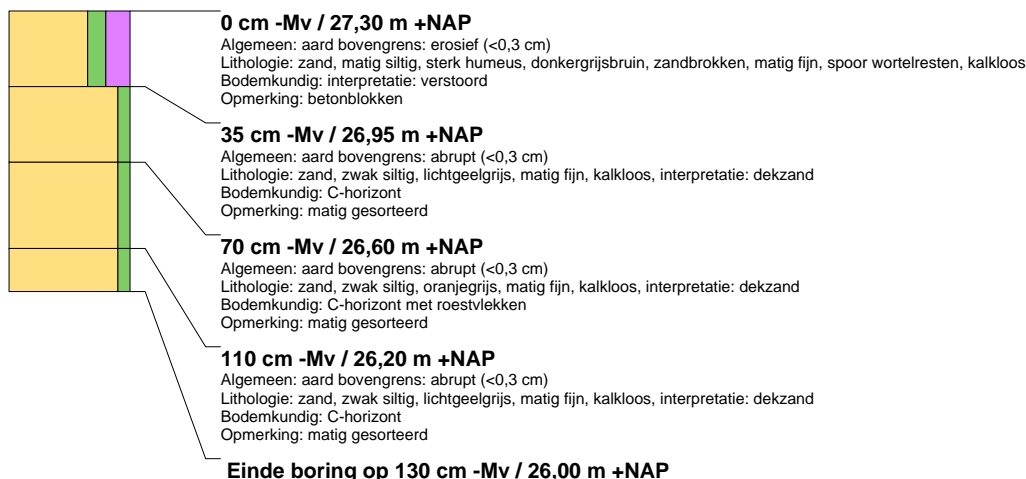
**0 cm -Mv / 27,30 m +NAP**
Algemeen: aard bovengrens: erosief (<0,3 cm)
Lithologie: zand, matig siltig, sterk humeus, donkergrijsbruin, zandbrokken, matig fijn, spoor wortelresten, kalkloos
Bodemkundig: interpretatie: verstoord
Opmerking: betonblokken

**35 cm -Mv / 26,95 m +NAP**
Algemeen: aard bovengrens: abrupt (<0,3 cm)
Lithologie: zand, zwak siltig, lichtgeelgrijs, matig fijn, kalkloos, interpretatie: dekzand
Bodemkundig: C-horizont
Opmerking: matig gesorteerd

**70 cm -Mv / 26,60 m +NAP**
Algemeen: aard bovengrens: abrupt (<0,3 cm)
Lithologie: zand, zwak siltig, oranjegrijs, matig fijn, kalkloos, interpretatie: dekzand
Bodemkundig: C-horizont met roestvlekken
Opmerking: matig gesorteerd

**110 cm -Mv / 26,20 m +NAP**
Algemeen: aard bovengrens: abrupt (<0,3 cm)
Lithologie: zand, zwak siltig, lichtgeelgrijs, matig fijn, kalkloos, interpretatie: dekzand
Bodemkundig: C-horizont
Opmerking: matig gesorteerd

**Einde boring op 130 cm -Mv / 26,00 m +NAP**